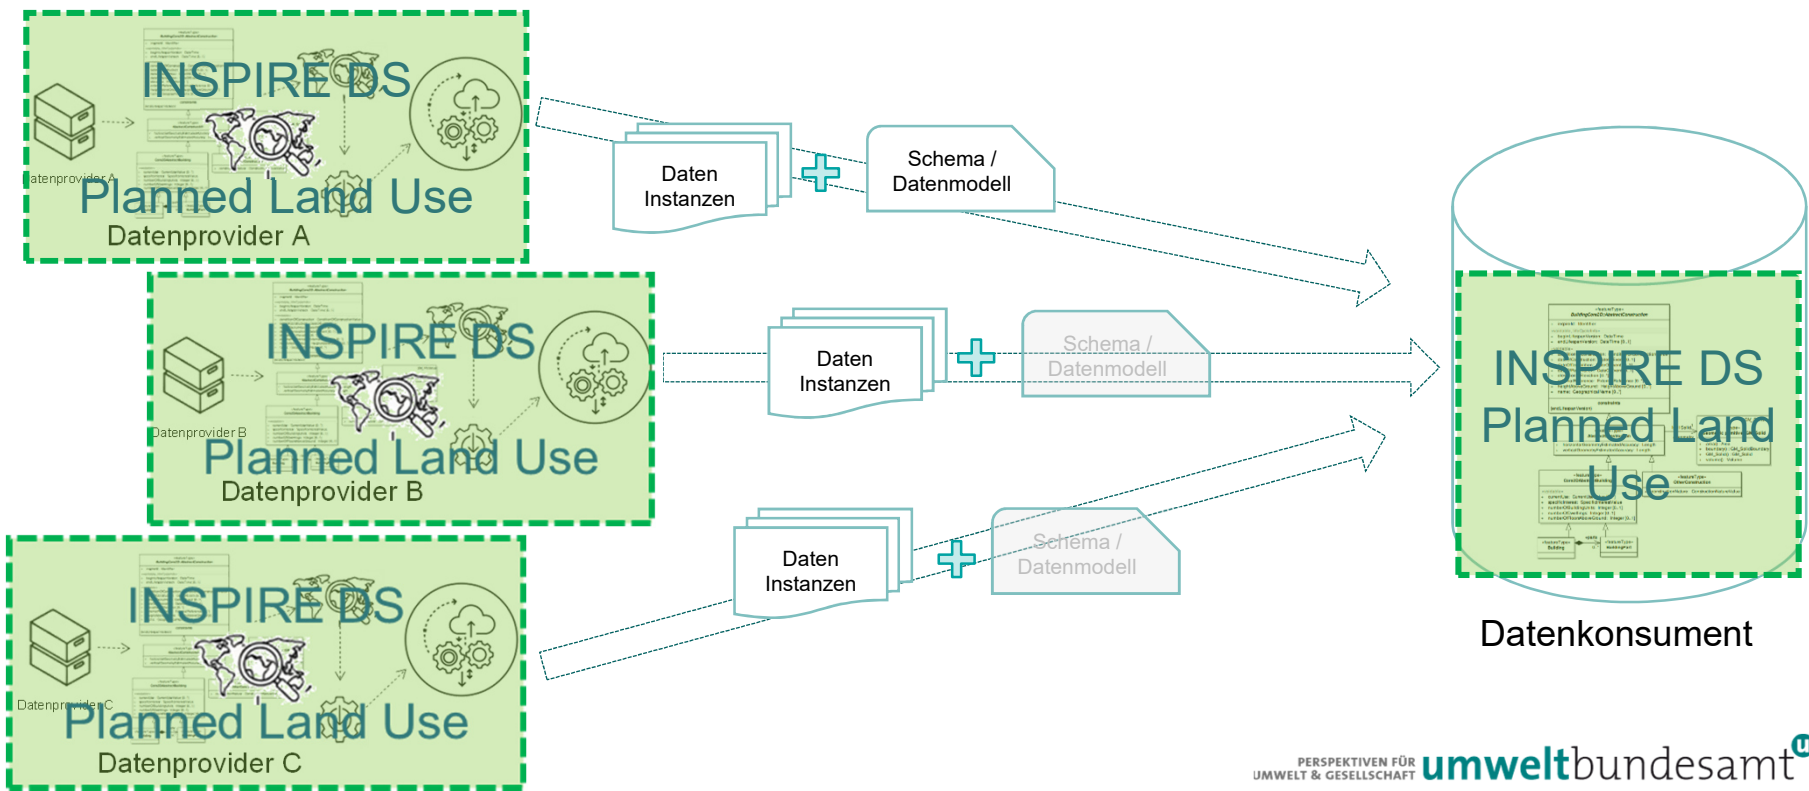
INSPIRE DS
Datenprovider A
Planned Land Use
Datenprovider A

Daten Instanzen

Schema / Datenmodell

INSPIRE DS
Datenprovider B
Planned Land Use
Datenprovider B

Daten Instanzen

Schema / Datenmodell

INSPIRE DS
Datenprovider C
Planned Land Use
Datenprovider C

Daten Instanzen

Schema / Datenmodell

INSPIRE DS
Planned Land Use

Datenkonsument

PERSPEKTIVEN FÜR UMWELT & GESELLSCHAFT umweltbundesamt